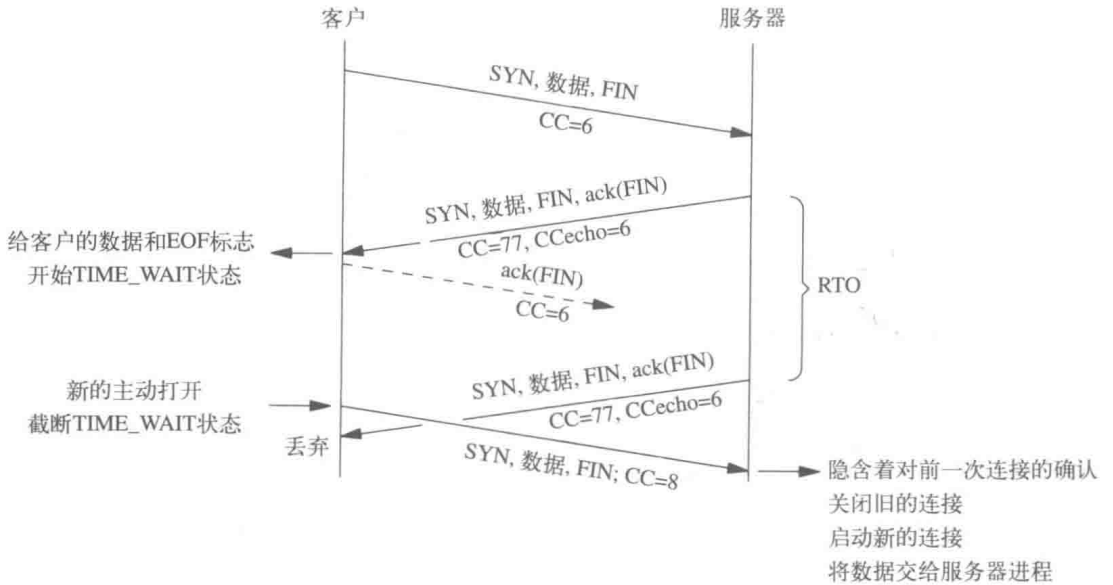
客户

服务器

SYN, 数据, FIN

CC=6

SYN, 数据, FIN, ack(FIN)

CC=77, CCecho=6

给客户的数据和EOF标志
开始TIME_WAIT状态

ack(FIN)

CC=6

RTO

新的主动打开
截断TIME_WAIT状态

SYN, 数据, FIN, ack(FIN)

CC=77, CCecho=6

丢弃

SYN, 数据, FIN; CC=8

隐含着对前一次连接的确认
关闭旧的连接
启动新的连接
将数据交给服务器进程